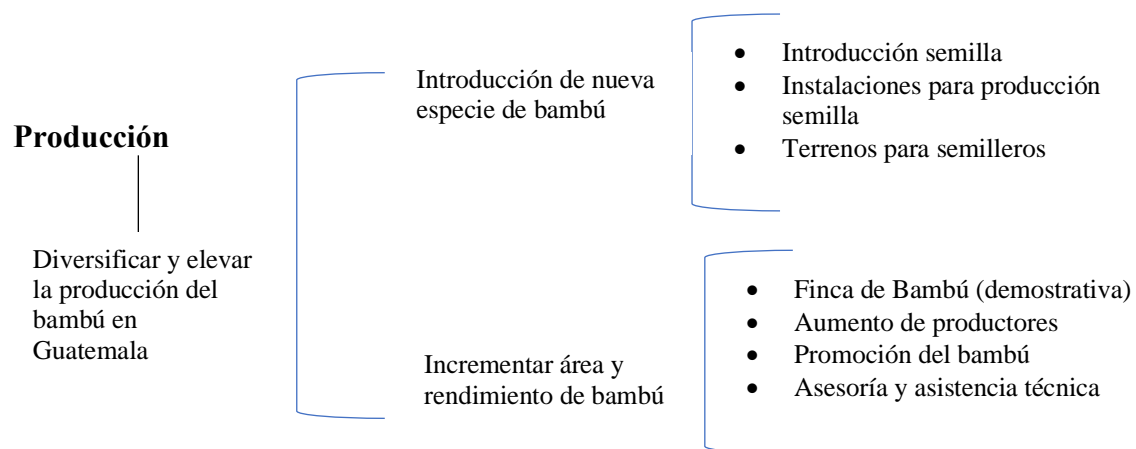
Producción

Diversificar y elevar la producción del bambú en Guatemala

Introducción de nueva especie de bambú

- Introducción semilla
- Instalaciones para producción semilla
- Terrenos para semilleros

Incrementar área y rendimiento de bambú

- Finca de Bambú (demostrativa)
- Aumento de productores
- Promoción del bambú
- Asesoría y asistencia técnica